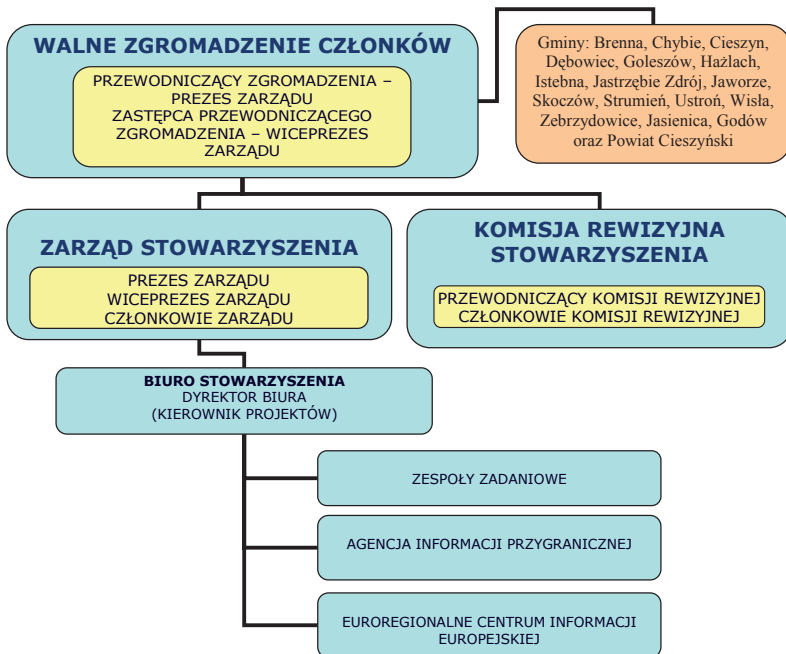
WALNE ZGROMADZENIE CZŁONKÓW

PRZEWODNICZĄCY ZGROMADZENIA – PREZES ZARZĄDU
ZASTĘPCA PRZEWODNICZĄCEGO ZGROMADZENIA – WICEPREZES ZARZĄDU

Gminy: Brenna, Chybie, Cieszyn, Dębowiec, Goleszów, Hażlach, Istebna, Jastrzębie Zdrój, Jaworze, Skoczów, Strumień, Ustroń, Wisła, Zebrzydowice, Jasienica, Godów oraz Powiat Cieszyński

ZARZĄD STOWARZYSZENIA

PREZES ZARZĄDU
WICEPREZES ZARZĄDU
CZŁONKOWIE ZARZĄDU

KOMISJA REWIZYJNA STOWARZYSZENIA

PRZEWODNICZĄCY KOMISJI REWIZYJNEJ
CZŁONKOWIE KOMISJI REWIZYJNEJ

BIURO STOWARZYSZENIA
DYREKTOR BIURA
(KIEROWNIK PROJEKTÓW)

ZESPOŁY ZADANIOWE

AGENCJA INFORMACJI PRZYGRANICZNEJ

EUROREGIONALNE CENTRUM INFORMACJI EUROPEJSKIEJ